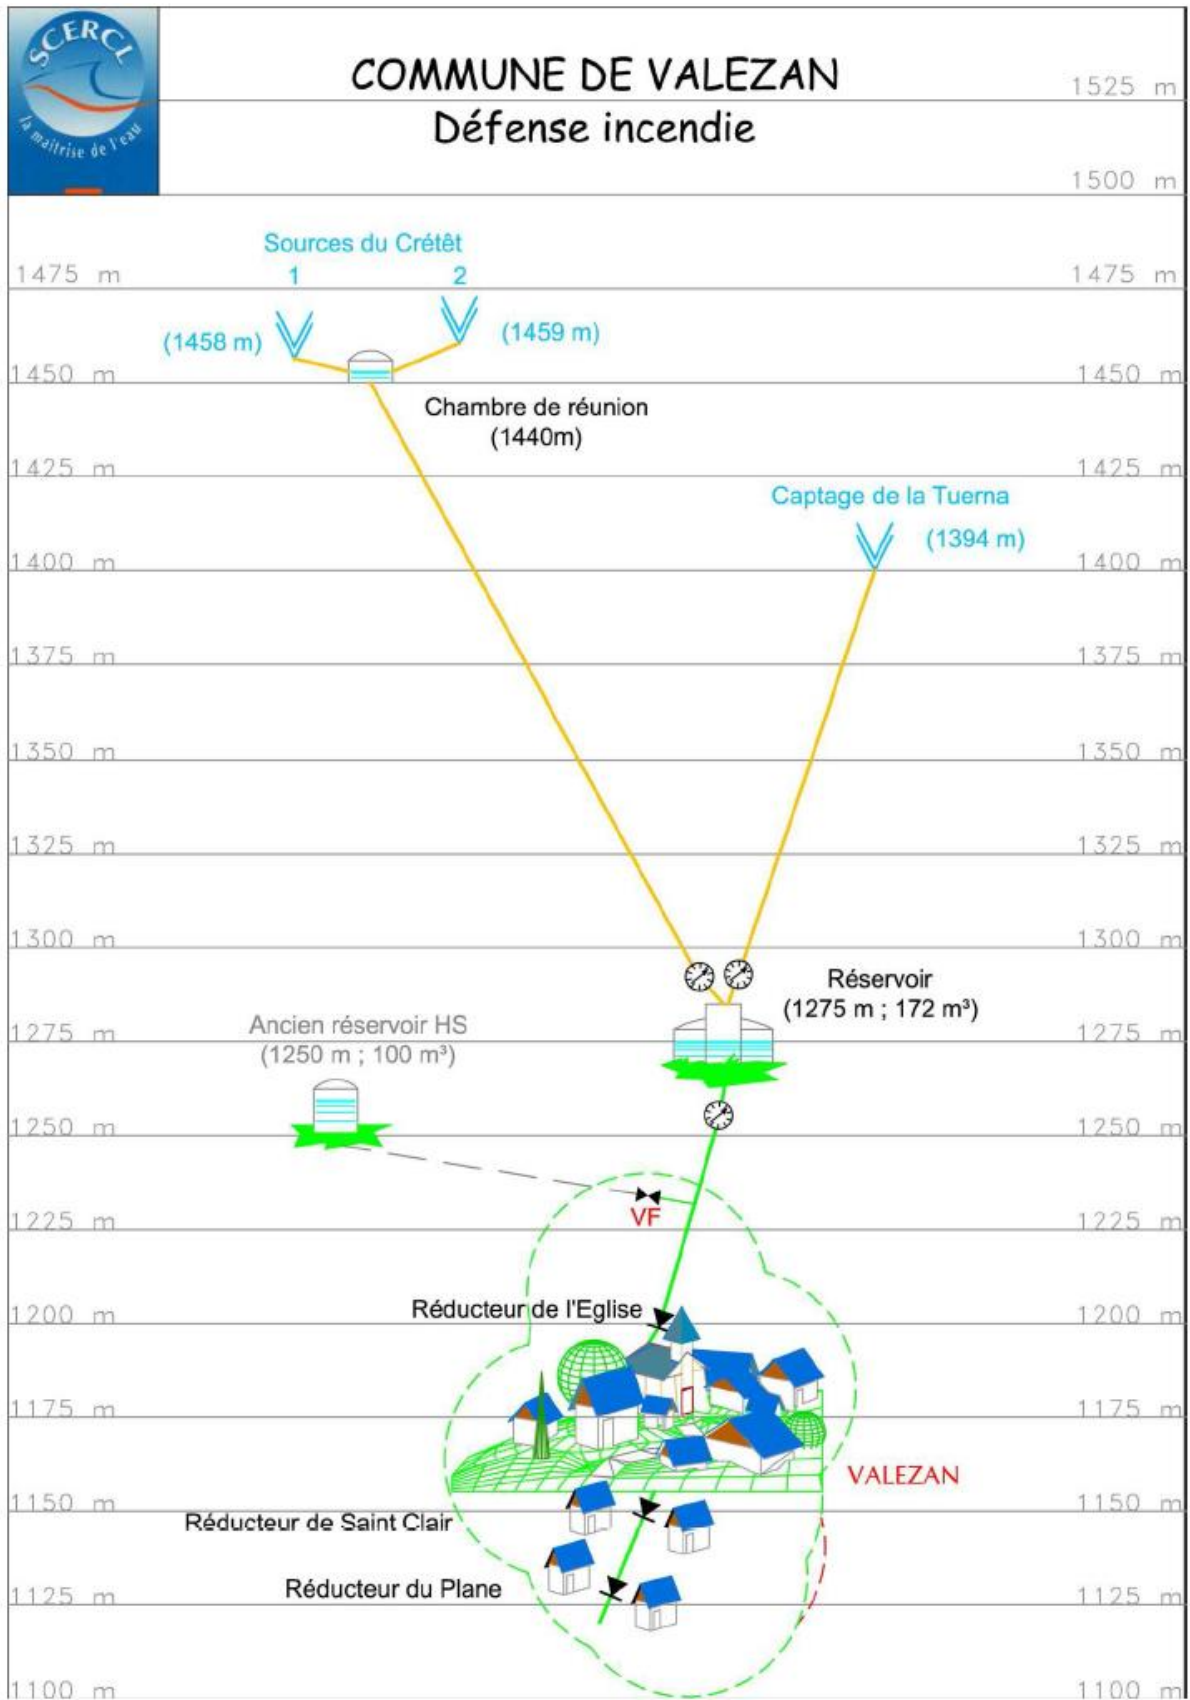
SCERCL
la maîtrise de l'eau

COMMUNE DE VALEZAN
Défense incendie

1525 m
1500 m

Sources du Crétêt
1
2
(1458 m)
(1459 m)

1475 m
1475 m
1450 m
1450 m

Chambre de réunion
(1440m)

1425 m
1425 m

Captage de la Tuerna
(1394 m)

1400 m
1400 m
1375 m
1375 m
1350 m
1350 m
1325 m
1325 m
1300 m
1300 m

Réservoir
(1275 m ; 172 m³)

Ancien réservoir HS
(1250 m ; 100 m³)

1275 m
1275 m
1250 m
1250 m

VF

1225 m
1225 m

Réducteur de l'Eglise

1200 m
1200 m
1175 m
1175 m

VALEZAN

1150 m
1150 m

Réducteur de Saint Clair

Réducteur du Plane

1125 m
1125 m
1100 m
1100 m